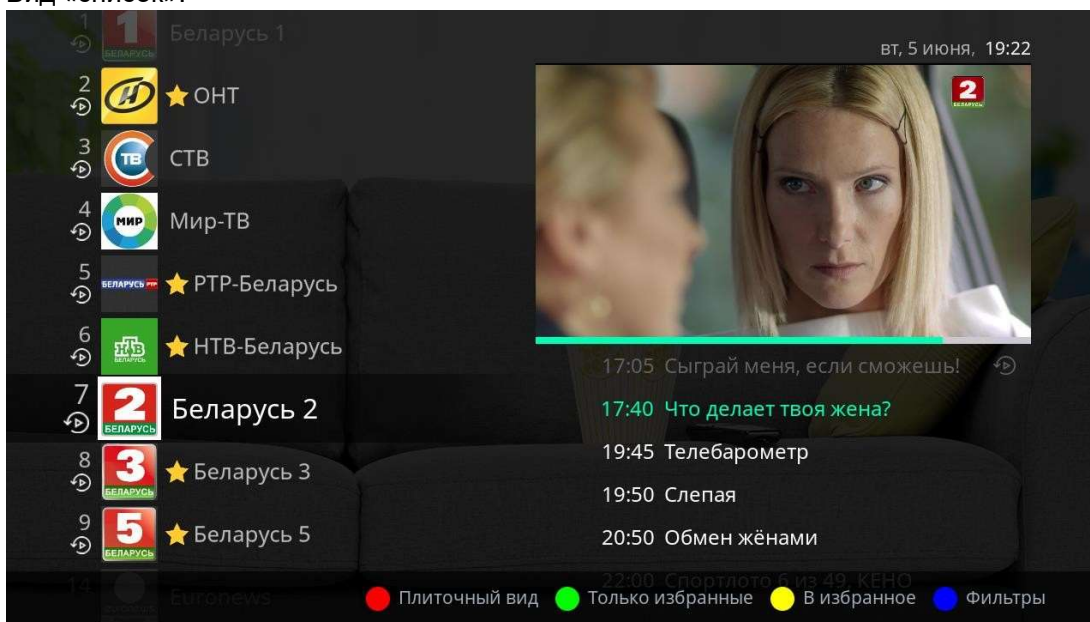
Вид «список»:

1 Беларусь 1

2 ОНТ

3 СТВ

4 Мир-ТВ

5 РТР-Беларусь

6 НТВ-Беларусь

7 Беларусь 2

8 Беларусь 3

9 Беларусь 5

14 Euronews

вт, 5 июня, 19:22

17:05 Сыграй меня, если сможешь!

17:40 Что делает твоя жена?

19:45 Телебарометр

19:50 Слепая

20:50 Обмен жёнами

22:00 Спортлото 6 из 49, КЕНО

Плиточный вид Только избранные В избранное Фильтры